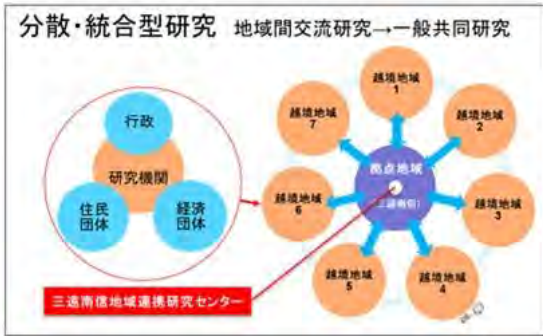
分散・統合型研究　地域間交流研究→一般共同研究

行政

研究機関

住民団体

経済団体

越境地域 1

越境地域 2

越境地域 3

越境地域 4

越境地域 5

越境地域 6

越境地域 7

拠点地域

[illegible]

三遠南信地域連携研究センター